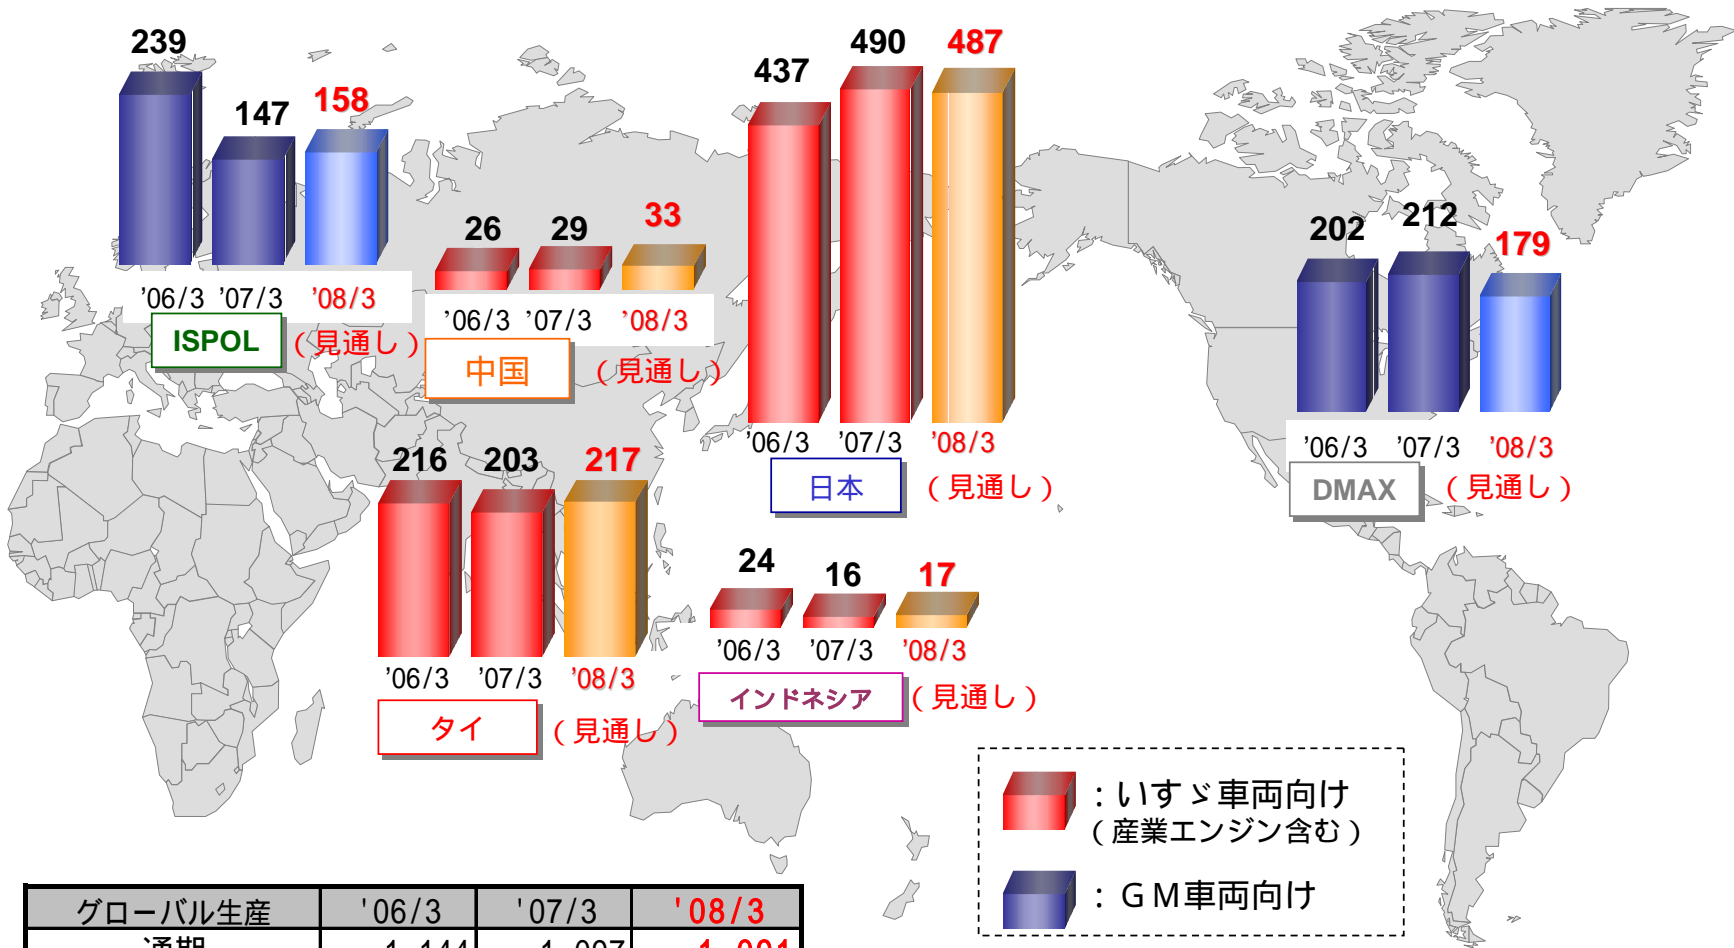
239
147
158
'06/3 '07/3 '08/3
ISPOL
（見通し）

26 29 33
'06/3 '07/3 '08/3
中国
（見通し）

437
490
487
'06/3 '07/3 '08/3
日本
（見通し）

202
212
179
'06/3 '07/3 '08/3
DMAX
（見通し）

216 203 217
'06/3 '07/3 '08/3
タイ
（見通し）

24
16
17
'06/3 '07/3 '08/3
インドネシア
（見通し）

：いすゞ車両向け
（産業エンジン含む）
：ＧＭ車両向け

| グローバル生産 | '06/3 | '07/3 | '08/3 |
|---|---|---|---|
| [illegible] | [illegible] | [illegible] | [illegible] |